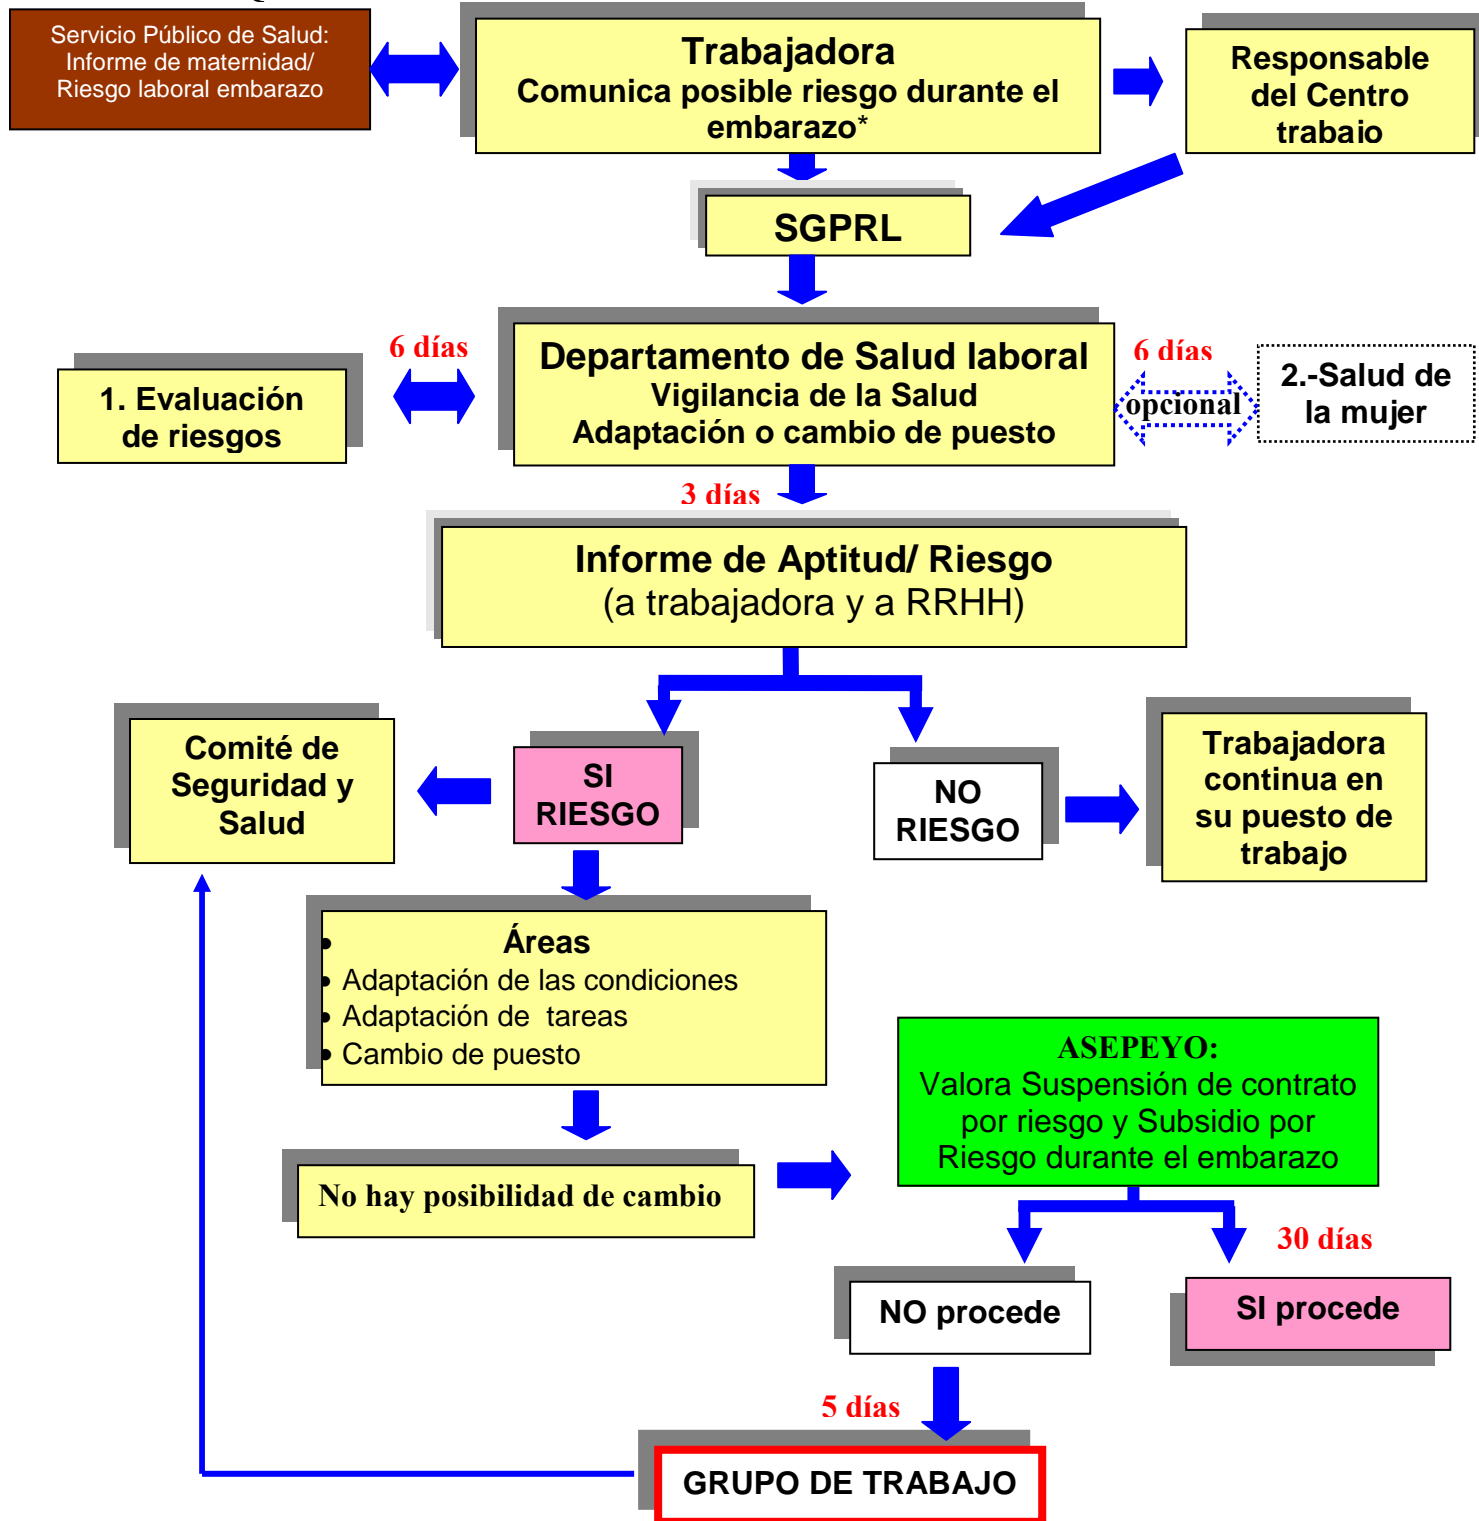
Servicio Público de Salud: Informe de maternidad/ Riesgo laboral embarazo

Trabajadora
Comunica posible riesgo durante el embarazo*

Responsable del Centro trabajo

SGPRL

6 días

1. Evaluación de riesgos

Departamento de Salud laboral
Vigilancia de la Salud
Adaptación o cambio de puesto

6 días

opcional

2.-Salud de la mujer

3 días

Informe de Aptitud/ Riesgo
(a trabajadora y a RRHH)

Comité de Seguridad y Salud

SI RIESGO

NO RIESGO

Trabajadora continua en su puesto de trabajo

Áreas
- Adaptación de las condiciones
- Adaptación de tareas
- Cambio de puesto

ASEPEYO:
Valora Suspensión de contrato por riesgo y Subsidio por Riesgo durante el embarazo

No hay posibilidad de cambio

30 días

NO procede

SI procede

5 días

GRUPO DE TRABAJO